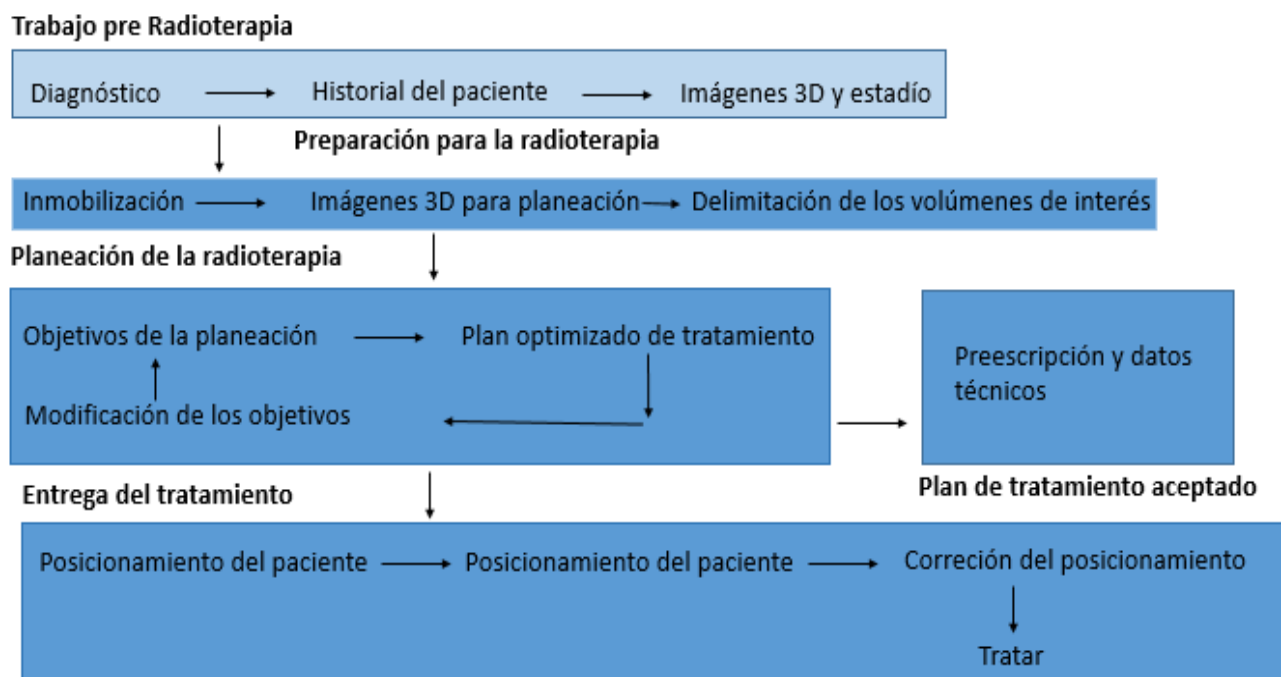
Trabajo pre Radioterapia

Diagnóstico → Historial del paciente → Imágenes 3D y estadío

Preparación para la radioterapia

Inmobilización → Imágenes 3D para planeación → Delimitación de los volúmenes de interés

Planeación de la radioterapia

Objetivos de la planeación → Plan optimizado de tratamiento

Modificación de los objetivos

Preescripción y datos técnicos

Plan de tratamiento aceptado

Entrega del tratamiento

Posicionamiento del paciente → Posicionamiento del paciente → Correción del posicionamiento

Tratar